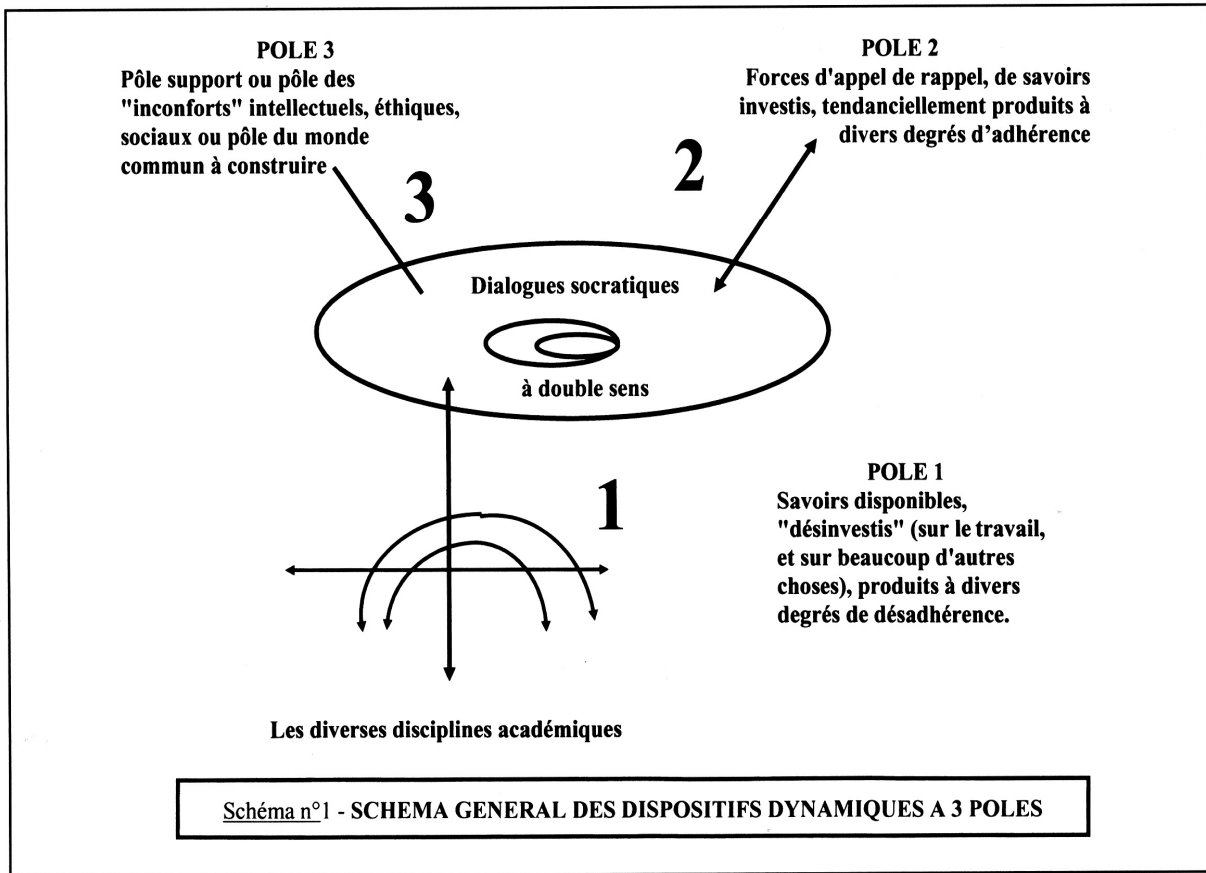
POLE 3
Pôle support ou pôle des "inconforts" intellectuels, éthiques, sociaux ou pôle du monde commun à construire

POLE 2
Forces d'appel de rappel, de savoirs investis, tendanciellement produits à divers degrés d'adhérence

3

2

Dialogues socratiques

à double sens

POLE 1
Savoirs disponibles, "désinvestis" (sur le travail, et sur beaucoup d'autres choses), produits à divers degrés de désadhérence.

1

Les diverses disciplines académiques

Schéma n°1 - SCHEMA GENERAL DES DISPOSITIFS DYNAMIQUES A 3 POLES